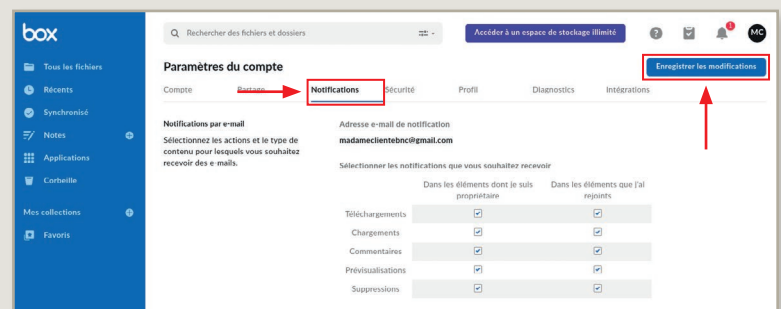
box

Tous les fichiers
Récents
Synchronisé
Notes
Applications
Corbeille

Mes collections
Favoris

Rechercher des fichiers et dossiers

Accéder à un espace de stockage illimité

1

MC

Paramètres du compte

Enregistrer les modifications

Compte
Partage
Notifications
Sécurité
Profil
Diagnostics
Intégrations

Notifications par e-mail
Sélectionnez les actions et le type de contenu pour lesquels vous souhaitez recevoir des e-mails.

Adresse e-mail de notification
madameclientebnc@gmail.com

Sélectionner les notifications que vous souhaitez recevoir

| | Dans les éléments dont je suis propriétaire | Dans les éléments que j'ai rejoints |
|---|---|---|
| Téléchargements | ☑ | ☑ |
| Chargements | ☑ | ☑ |
| Commentaires | ☑ | ☑ |
| Prévisualisations | ☑ | ☑ |
| Suppressions | ☑ | ☑ |